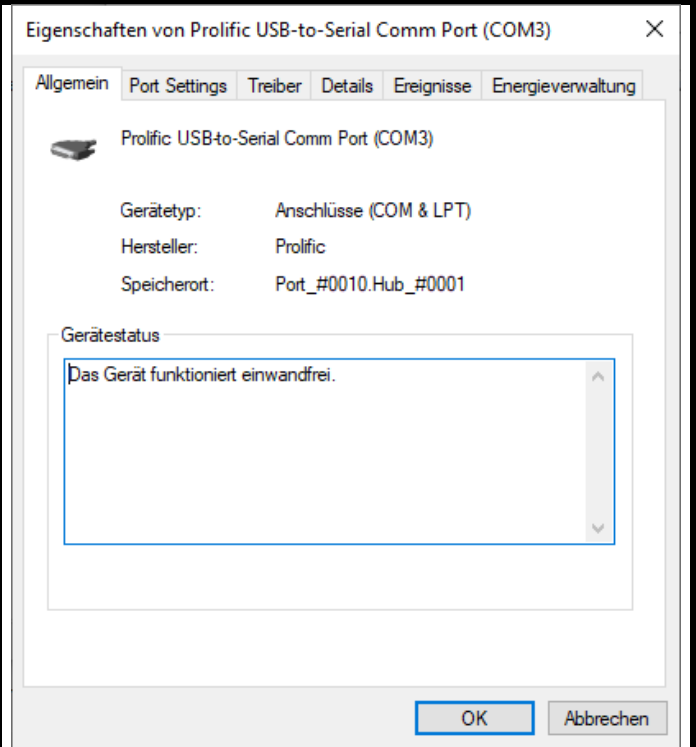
Eigenschaften von Prolific USB-to-Serial Comm Port (COM3)

Allgemein | Port Settings | Treiber | Details | Ereignisse | Energieverwaltung

Prolific USB-to-Serial Comm Port (COM3)

Gerätetyp: Anschlüsse (COM & LPT)

Hersteller: Prolific

Speicherort: Port_#0010.Hub_#0001

Gerätestatus

Das Gerät funktioniert einwandfrei.

OK

Abbrechen